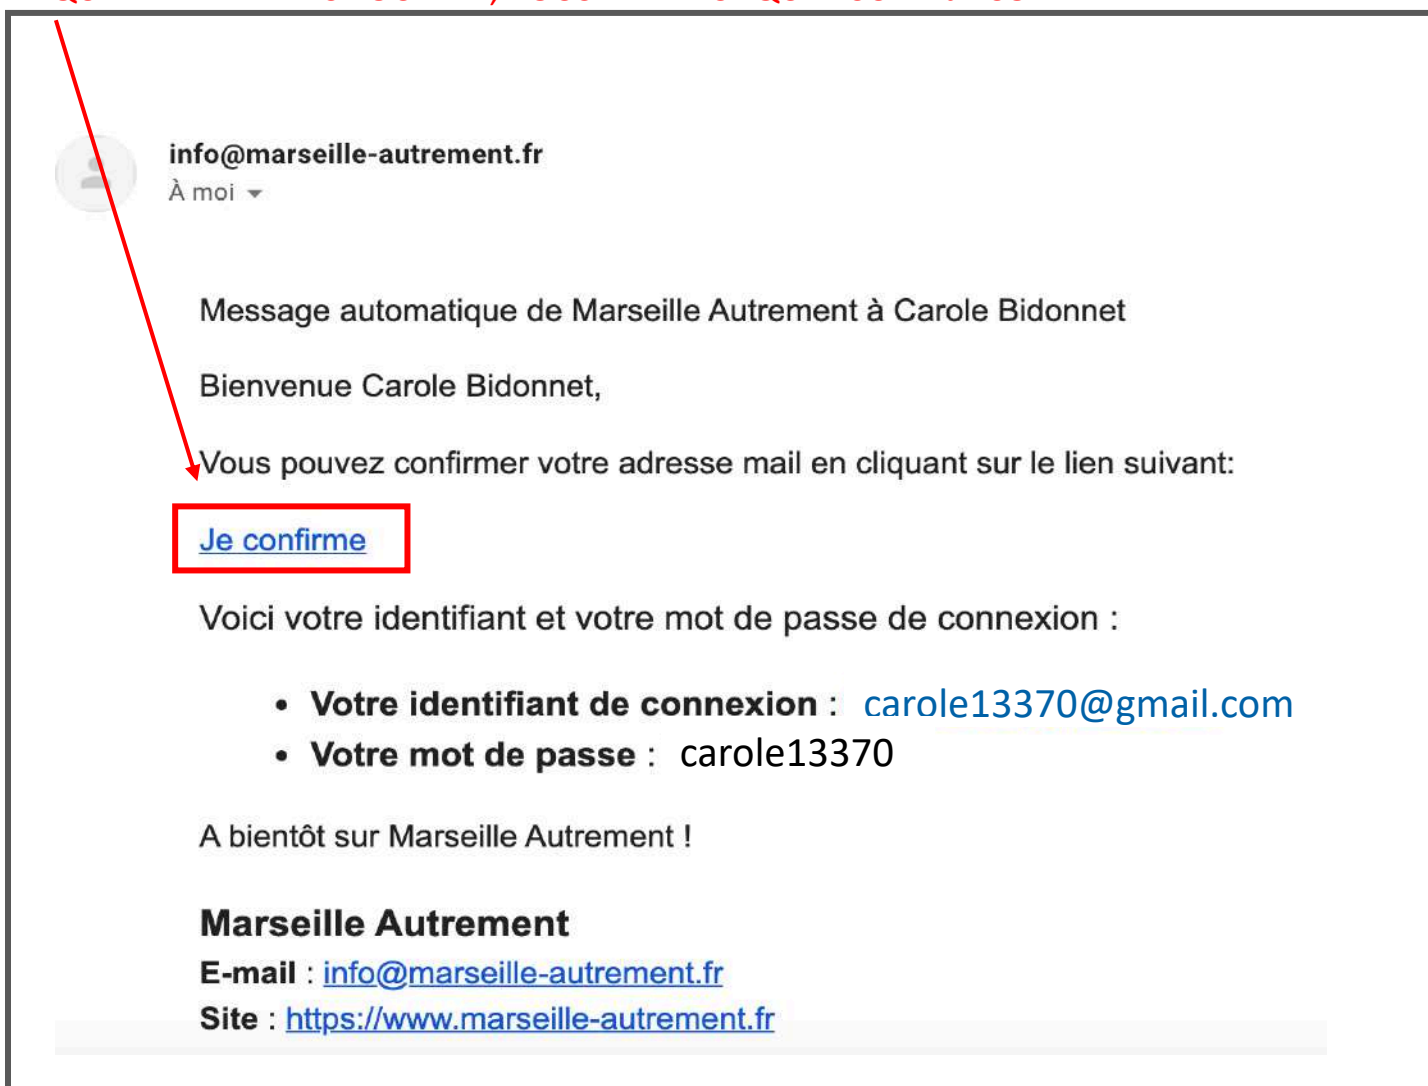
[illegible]

info@marseille-autrement.fr
À moi

Message automatique de Marseille Autrement à Carole Bidonnet

Bienvenue Carole Bidonnet,

Vous pouvez confirmer votre adresse mail en cliquant sur le lien suivant:

Je confirme

Voici votre identifiant et votre mot de passe de connexion :

- **Votre identifiant de connexion** : carole13370@gmail.com
- **Votre mot de passe** : carole13370

A bientôt sur Marseille Autrement !

**Marseille Autrement**
**E-mail** : info@marseille-autrement.fr
**Site** : https://www.marseille-autrement.fr